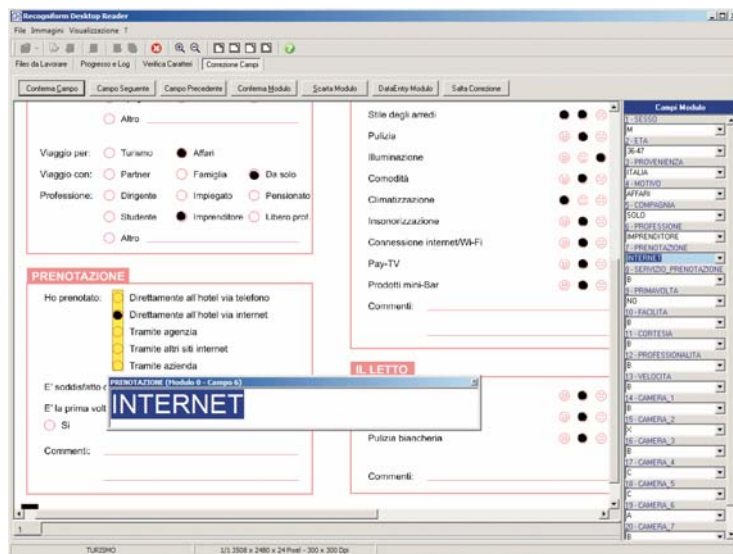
Recogniform Desktop Reader

File Immagini Visualizzazione ?

Files da Lavorare | Progresso e Log | Verifica Caratteri | Correzione Campi

Conferma Campo | Campo Seguente | Campo Precedente | Conferma Modulo | Scarta Modulo | DataEntry Modulo | Salta Correzione

Altro

Viaggio per: Turismo Affari

Viaggio con: Partner Famiglia Da solo

Professione: Dirigente Impiegato Pensionato

Studente Imprenditore Libero prof.

Altro

PRENOTAZIONE

Ho prenotato: Direttamente all'hotel via telefono

Direttamente all'hotel via internet

Tramite agenzia

Tramite altri siti internet

Tramite azienda

E' soddisfatto c

E' la prima volt

Si

Commenti:

Stile degli arredi

Pulizia

Illuminazione

Comodità

Climatizzazione

Insonorizzazione

Connessione internet/Wi-Fi

Pay-TV

Prodotti mini-Bar

Commenti:

IL LETTO

Pulizia biancheria

Commenti:

PRENOTAZIONE (Modulo 0 - Campo 6)

INTERNET

Campi Modulo

1 - SESSO
M
2 - ETA
36-47
3 - PROVENIENZA
ITALIA
4 - MOTIVO
AFFARI
5 - COMPAGNIA
SOLO
6 - PROFESSIONE
IMPRENDITORE
7 - PRENOTAZIONE
INTERNET
8 - SERVIZIO_PRENOTAZIONE
B
9 - PRIMAVOLTA
NO
10 - FACILITA
B
11 - CORTESIA
B
12 - PROFESSIONALITA
B
13 - VELOCITA
B
14 - CAMERA_1
B
15 - CAMERA_2
X
16 - CAMERA_3
B
17 - CAMERA_4
C
18 - CAMERA_5
C
19 - CAMERA_6
A
20 - CAMERA_7
B

1

TURISMO | 1/1 3508 x 2480 x 24 Pixel - 300 x 300 Dpi